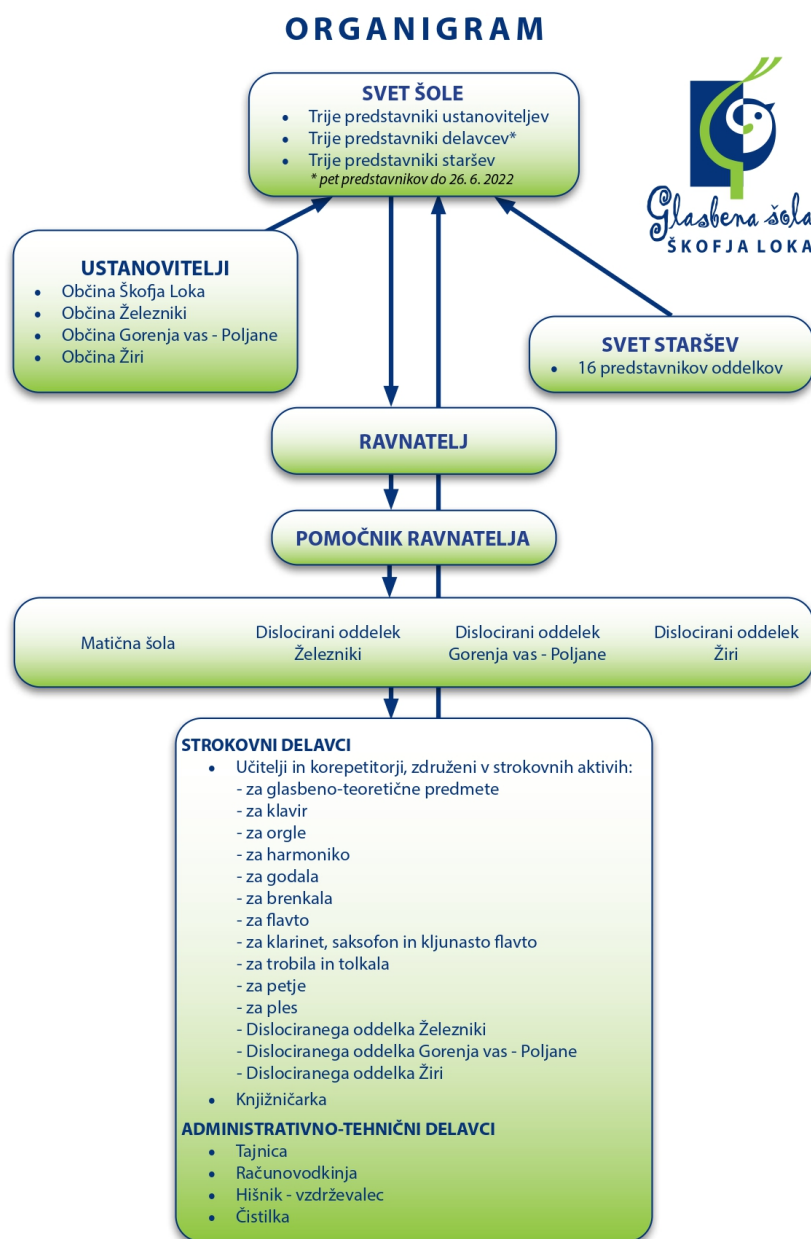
ORGANIGRAM

SVET ŠOLE
- Trije predstavniki ustanoviteljev
- Trije predstavniki delavcev*
- Trije predstavniki staršev

* pet predstavnikov do 26. 6. 2022

Glasbena šola
ŠKOFJA LOKA

USTANOVITELJI
- Občina Škofja Loka
- Občina Železniki
- Občina Gorenja vas - Poljane
- Občina Žiri

SVET STARŠEV
- 16 predstavnikov oddelkov

RAVNATELJ

POMOČNIK RAVNATELJA

Matična šola

Dislocirani oddelek Železniki

Dislocirani oddelek Gorenja vas - Poljane

Dislocirani oddelek Žiri

STROKOVNI DELAVCI
- Učitelji in korepetitorji, združeni v strokovnih aktivih:
 - za glasbeno-teoretične predmete
 - za klavir
 - za orgle
 - za harmoniko
 - za godala
 - za brenkala
 - za flavto
 - za klarinet, saksofon in kljunasto flavto
 - za trobila in tolkala
 - za petje
 - za ples
 - Dislociranega oddelka Železniki
 - Dislociranega oddelka Gorenja vas - Poljane
 - Dislociranega oddelka Žiri
- Knjižničarka

ADMINISTRATIVNO-TEHNIČNI DELAVCI
- Tajnica
- Računovodkinja
- Hišnik - vzdrževalec
- Čistilka